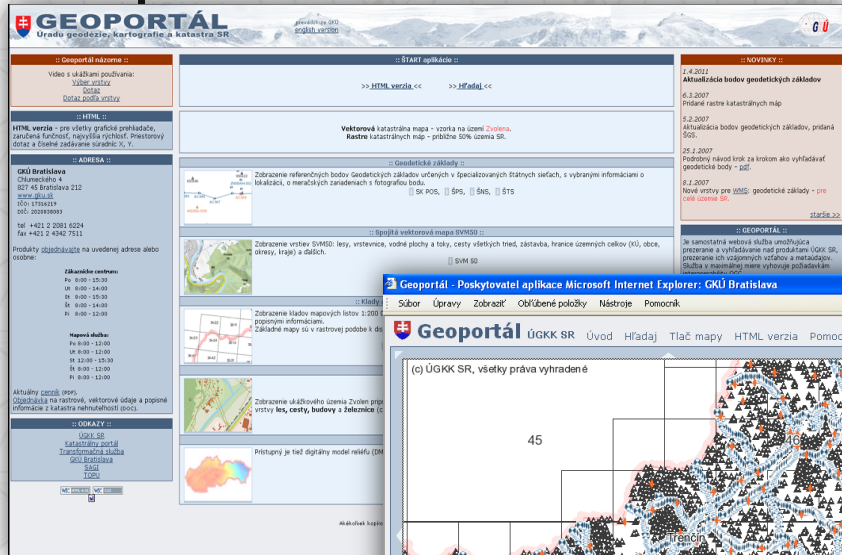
GEOPORTÁL
Úradu geodézie, kartografie a katastra SR

prevádzkuje GKÚ
english version

GKÚ

:: Geoportál názorne ::
Video s ukážkami používania:
Výber vrstvy
Dotaz
Dotaz podľa vrstvy

:: HTML ::
HTML verzia - pre všetky grafické prehliadače, zaručená funkčnosť, najvyššia rýchlosť. Priestorový dotaz a číselné zadávanie súradníc X, Y.

:: ADRESA ::
GKÚ Bratislava
Chlumeckého 4
827 45 Bratislava 212
www.gku.sk
IČO: 17316219
DIČ: 2020908003

tel +421 2 2081 6224
fax +421 2 4342 7511

Produkty objednávajte na uvedenej adrese alebo osobne:

Zákaznícke centrum:
Po 8:00 - 15:30
Ut 8:00 - 15:30
St 8:00 - 15:30
Št 8:00 - 14:00
Pi 8:00 - 12:00

Mapová služba:
Po 8:00 - 12:00
Ut 8:00 - 12:00
St 12:00 - 15:30
Št 8:00 - 12:00
Pi 8:00 - 12:00

Aktuálny cenník (PDF).
Objednávka na rastrové, vektorové údaje a popisné informácie z katastra nehnuteľností (doc).

:: ODKAZY ::
ÚGKK SR
Katastrálny portál
Transformačná služba
GKÚ Bratislava
SAGI
TOPO

:: ŠTART aplikácie ::
>> HTML verzia << >> Hľadaj <<

Vektorová katastrálna mapa - vzorka na území Zvolena.
Rastre katastrálnych máp - približne 50% územia SR.

:: Geodetické základy ::
Zobrazenie referenčných bodov Geodetických základov určených v špecializovaných štátnych sieťach, s vybranými informáciami o lokalizácii, o meračských zanadeniach s fotografiou bodu.
SK POS, ŠPS, ŠNS, ŠTS

:: Spojitá vektorová mapa SVMSO ::
Zobrazenie vrstiev SVMSO: lesy, vrstevnice, vodné plochy a toky, cesty všetkých tried, zástavba, hranice územných celkov (KÚ, obce, okresy, kraje) a ďalších.
SVM 50

:: Klady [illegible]
Zobrazenie kladov mapových listov 1:200 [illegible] popisnými informáciami.
Základné mapy sú v rastrovej podobe k dis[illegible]

Zobrazenie ukážkového územia Zvolen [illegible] vrstvy les, cesty, budovy a železnice (c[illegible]

Prístupný je tiež digitálny model reliéfu (DM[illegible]

Akékoľvek kopíro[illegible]

:: NOVINKY ::
1.4.2011
Aktualizácia bodov geodetických základov
6.3.2007
Pridané rastre katastrálnych máp
5.2.2007
Aktualizácia bodov geodetických základov, pridaná SGS.
25.1.2007
Podrobný návod krok za krokom ako vyhľadávať geodetické body - pdf.
8.1.2007
Nové vrstvy pre WMS: geodetické základy - pre celé územie SR.
staršie >>

:: GEOPORTÁL ::
Je samostatná webová služba umožňujúca prezeranie a vyhľadávanie nad produktami ÚGKK SR, prezeranie ich vzájomných vzťahov a metaúdajov. Služba v maximálnej miere vyhovuje požiadavkám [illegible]

Geoportál - Poskytovateľ aplikace Microsoft Internet Explorer: GKÚ Bratislava
Súbor Úpravy Zobraziť Obľúbené položky Nástroje Pomocník
Geoportál ÚGKK SR Úvod Hľadaj Tlač mapy HTML verzia Pomoc
(c) ÚGKK SR, všetky práva vyhradené
45
Trenčín